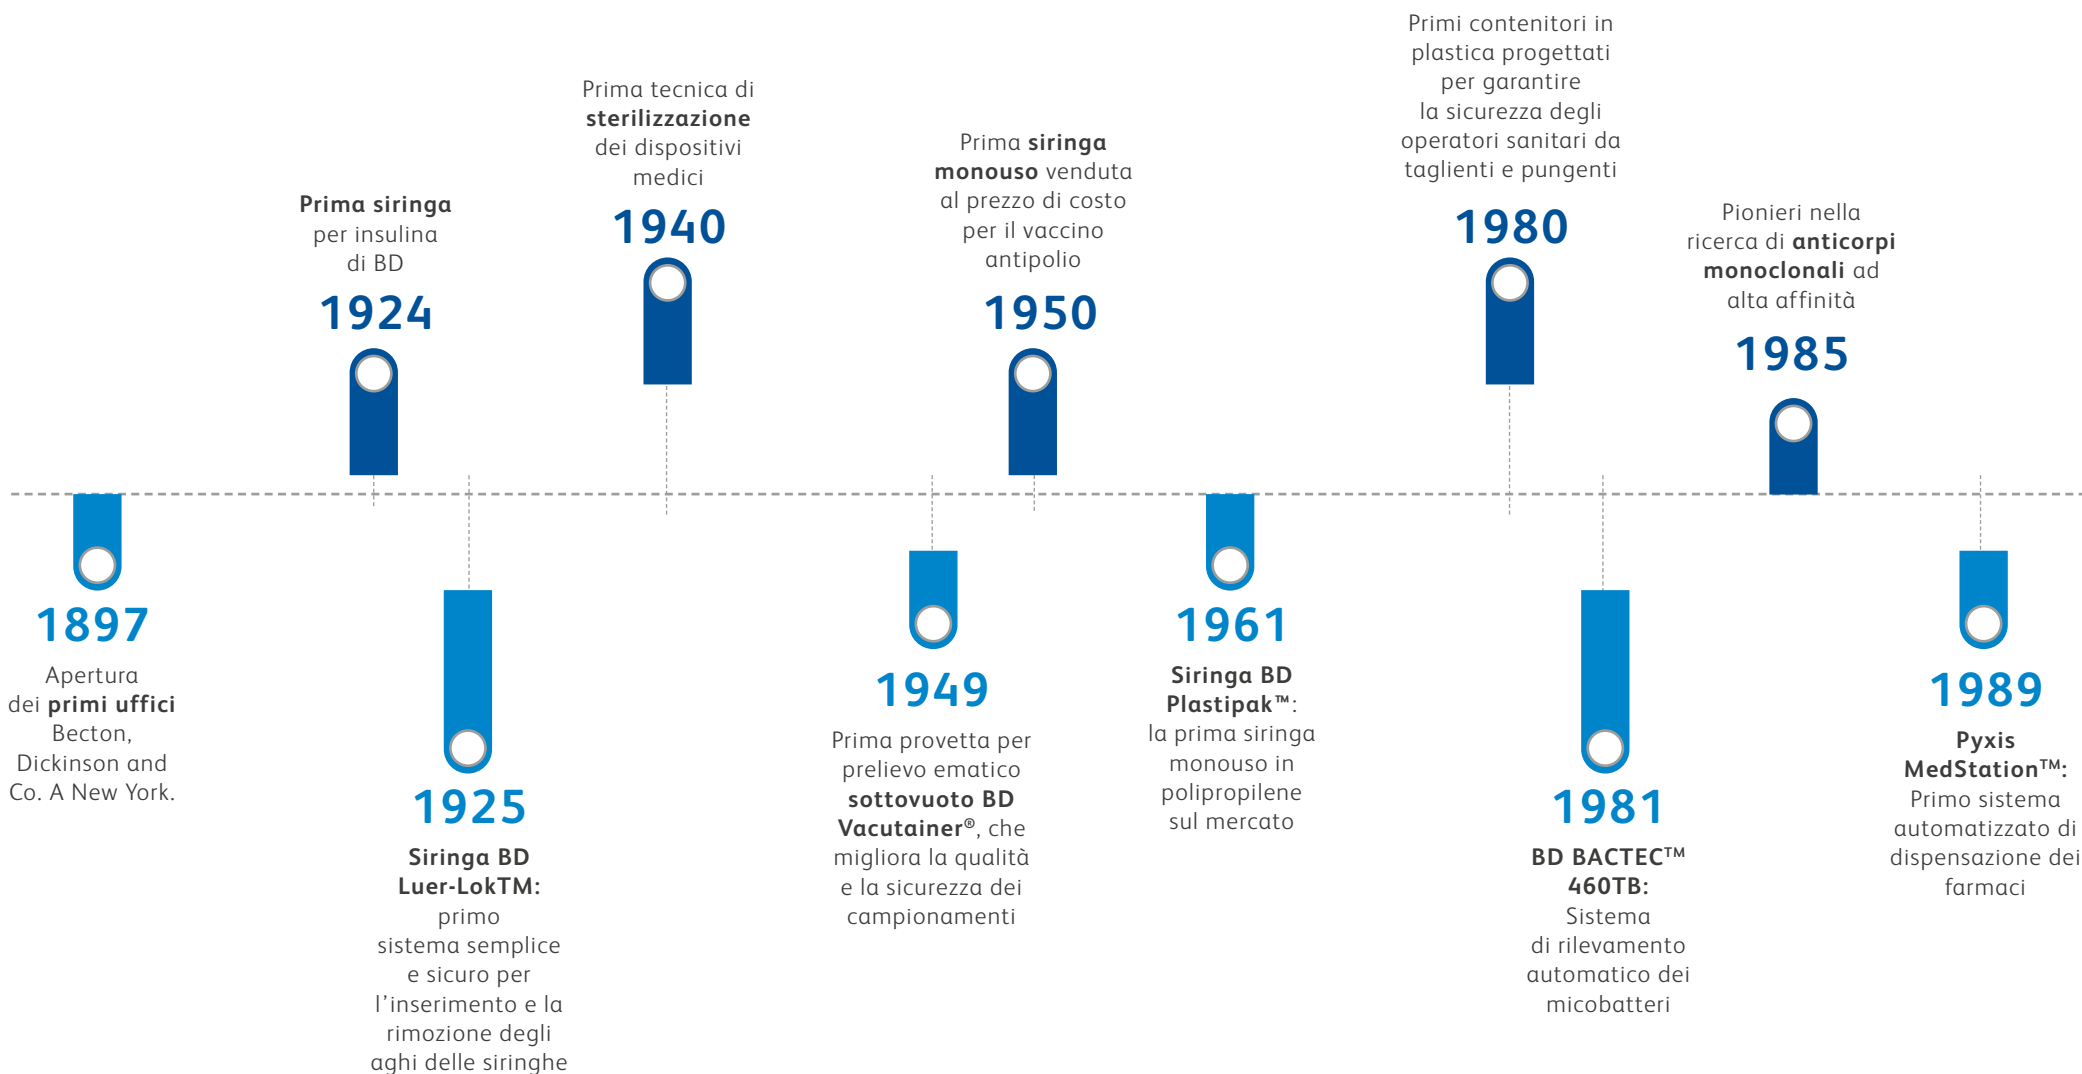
1897
Apertura dei primi uffici Becton, Dickinson and Co. A New York.

Prima siringa per insulina di BD
1924

1925
Siringa BD Luer-LokTM: primo sistema semplice e sicuro per l'inserimento e la rimozione degli aghi delle siringhe

Prima tecnica di sterilizzazione dei dispositivi medici
1940

1949
Prima provetta per prelievo ematico sottovuoto BD Vacutainer®, che migliora la qualità e la sicurezza dei campionamenti

Prima siringa monouso venduta al prezzo di costo per il vaccino antipolio
1950

1961
Siringa BD Plastipak™: la prima siringa monouso in polipropilene sul mercato

Primi contenitori in plastica progettati per garantire la sicurezza degli operatori sanitari da taglienti e pungenti
1980

1981
BD BACTEC™ 460TB: Sistema di rilevamento automatico dei micobatteri

Pionieri nella ricerca di anticorpi monoclonali ad alta affinità
1985

1989
Pyxis MedStation™: Primo sistema automatizzato di dispensazione dei farmaci